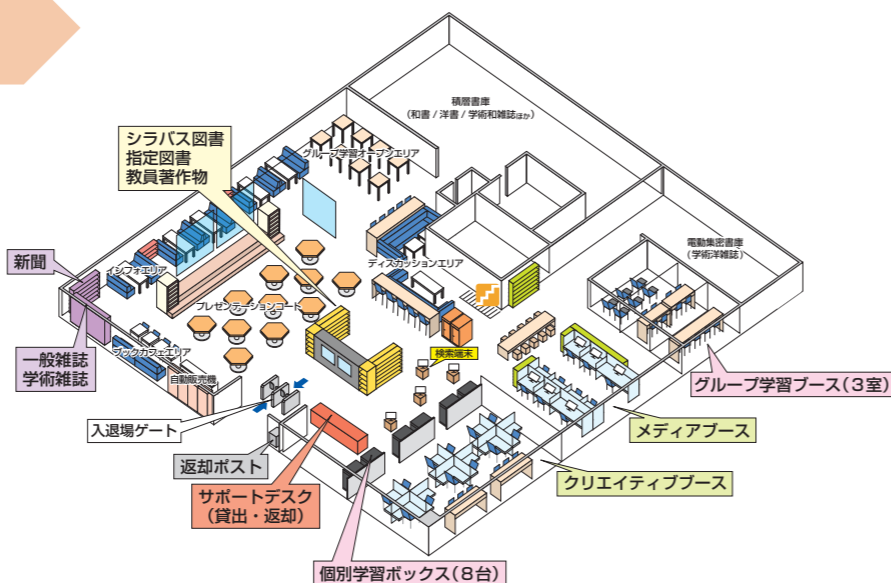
シラバス図書
指定図書
教員著作物

グループ学習オープンエリア

積層書庫
(和書 / 洋書 / 学術和雑誌ほか)

新聞

インフォエリア

ディスカッションエリア

電動集密書庫
(学術洋雑誌)

プレゼンテーションコート

一般雑誌
学術雑誌

ブックカフェエリア

自動販売機

検索端末

グループ学習ブース(3室)

入退場ゲート

メディアブース

返却ポスト

クリエイティブブース

サポートデスク
(貸出・返却)

個別学習ボックス(8台)